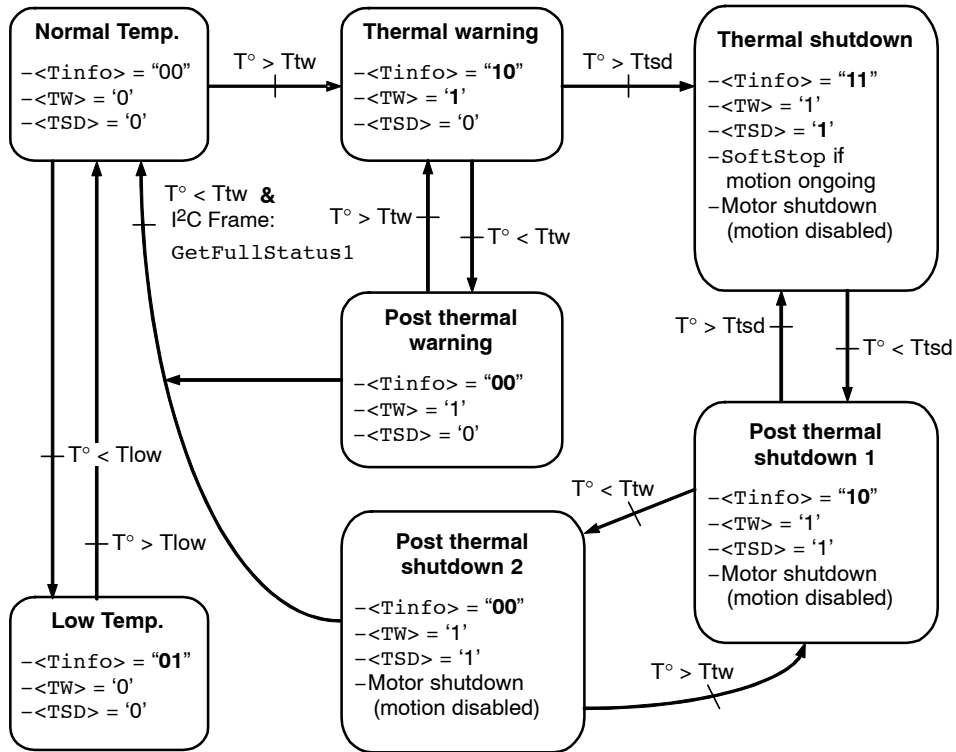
**Normal Temp.**
–<Tinfo> = "00"
–<TW> = '0'
–<TSD> = '0'

T° > Ttw

**Thermal warning**
–<Tinfo> = "**10**"
–<TW> = '**1**'
–<TSD> = '0'

T° > Ttsd

**Thermal shutdown**
–<Tinfo> = "**11**"
–<TW> = '1'
–<TSD> = '**1**'
–SoftStop if motion ongoing
–Motor shutdown (motion disabled)

T° < Ttw **&** I$^2$C Frame: GetFullStatus1

T° > Ttw

T° < Ttw

**Post thermal warning**
–<Tinfo> = "**00**"
–<TW> = '1'
–<TSD> = '0'

T° > Ttsd

T° < Ttsd

T° < Tlow

T° > Tlow

**Post thermal shutdown 1**
–<Tinfo> = "**10**"
–<TW> = '1'
–<TSD> = '1'
–Motor shutdown (motion disabled)

T° < Ttw

**Post thermal shutdown 2**
–<Tinfo> = "**00**"
–<TW> = '1'
–<TSD> = '1'
–Motor shutdown (motion disabled)

T° > Ttw

**Low Temp.**
–<Tinfo> = "**01**"
–<TW> = '0'
–<TSD> = '0'